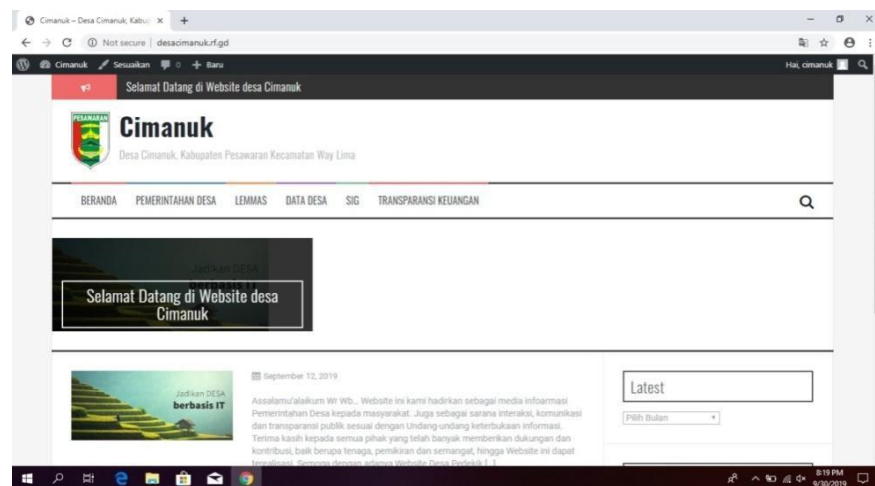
Cimanuk – Desa Cimanuk, Kabup ×

Not secure | desacimanuk.rf.gd

Cimanuk Sesuaikan 0 + Baru

Hai, cimanuk

Selamat Datang di Website desa Cimanuk

PESAWARAN

Cimanuk

Desa Cimanuk, Kabupaten Pesawaran Kecamatan Way Lima

BERANDA PEMERINTAHAN DESA LEMMAS DATA DESA SIG TRANSPARANSI KEUANGAN

Jadikan DESA

Selamat Datang di Website desa Cimanuk

Jadikan DESA berbasis IT

September 12, 2019

Assalamu'alaikum Wr Wb... Website ini kami hadirkan sebagai media infoarmasi Pemerintahan Desa kepada masyarakat. Juga sebagai sarana interaksi, komunikasi dan transparansi publik sesuai dengan Undang-undang keterbukaan informasi. Terima kasih kepada semua pihak yang telah banyak memberikan dukungan dan kontribusi, baik berupa tenaga, pemikiran dan semangat, hingga Website ini dapat terealisasi. Semoga dengan adanya Website Desa Pedekik [...]

Latest

Pilih Bulan

8:19 PM
9/30/2019